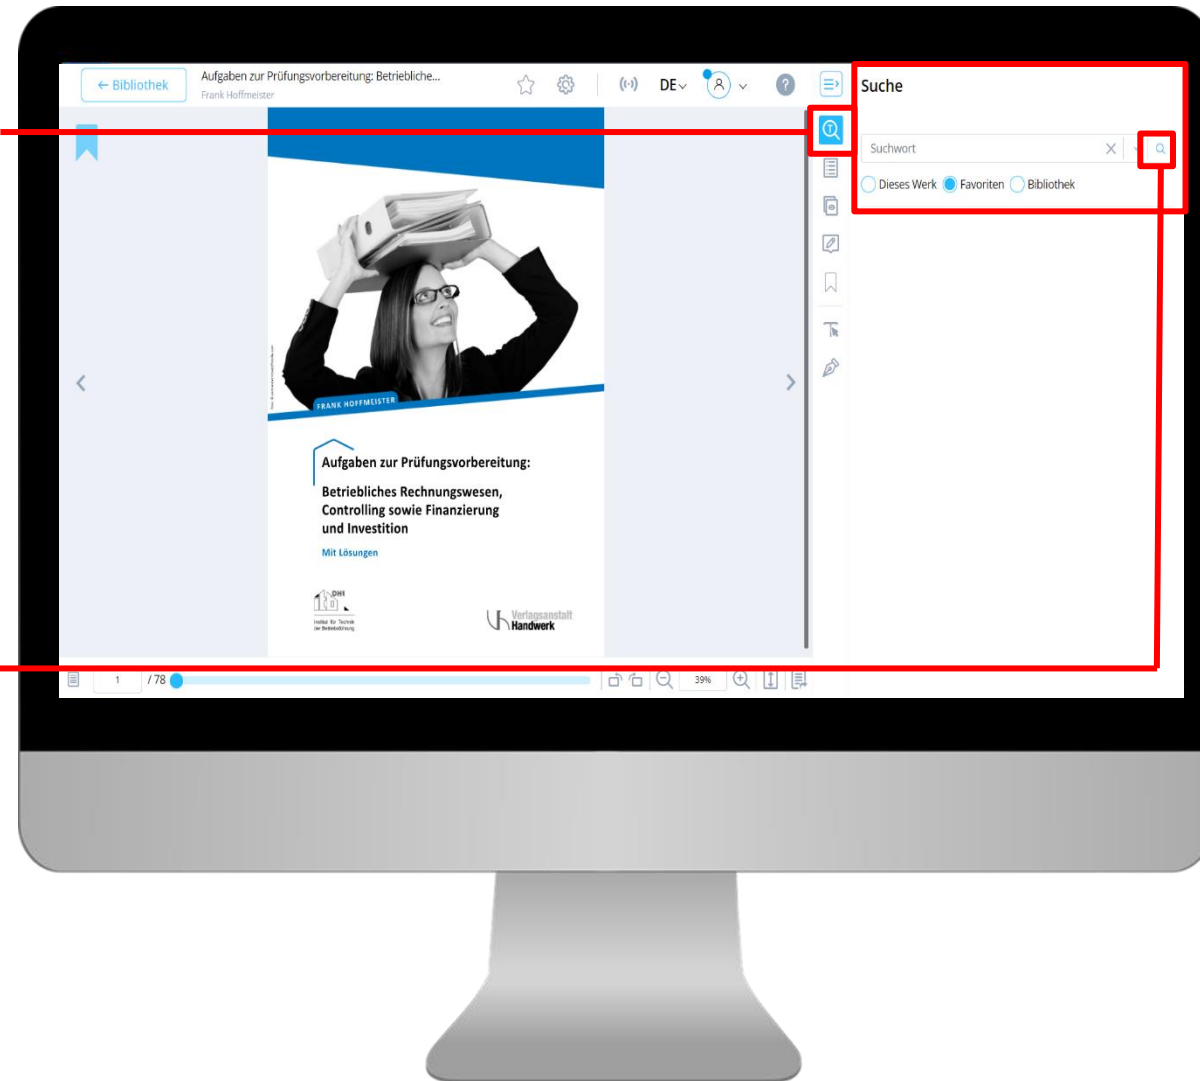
← Bibliothek

Aufgaben zur Prüfungsvorbereitung: Betriebliche...

Frank Hoffmeister

DE

Suche

Suchwort

Dieses Werk
Favoriten
Bibliothek

FRANK HOFFMEISTER

Aufgaben zur Prüfungsvorbereitung:

Betriebliches Rechnungswesen, Controlling sowie Finanzierung und Investition

Mit Lösungen

Verlagsanstalt Handwerk

1

/ 78

39%